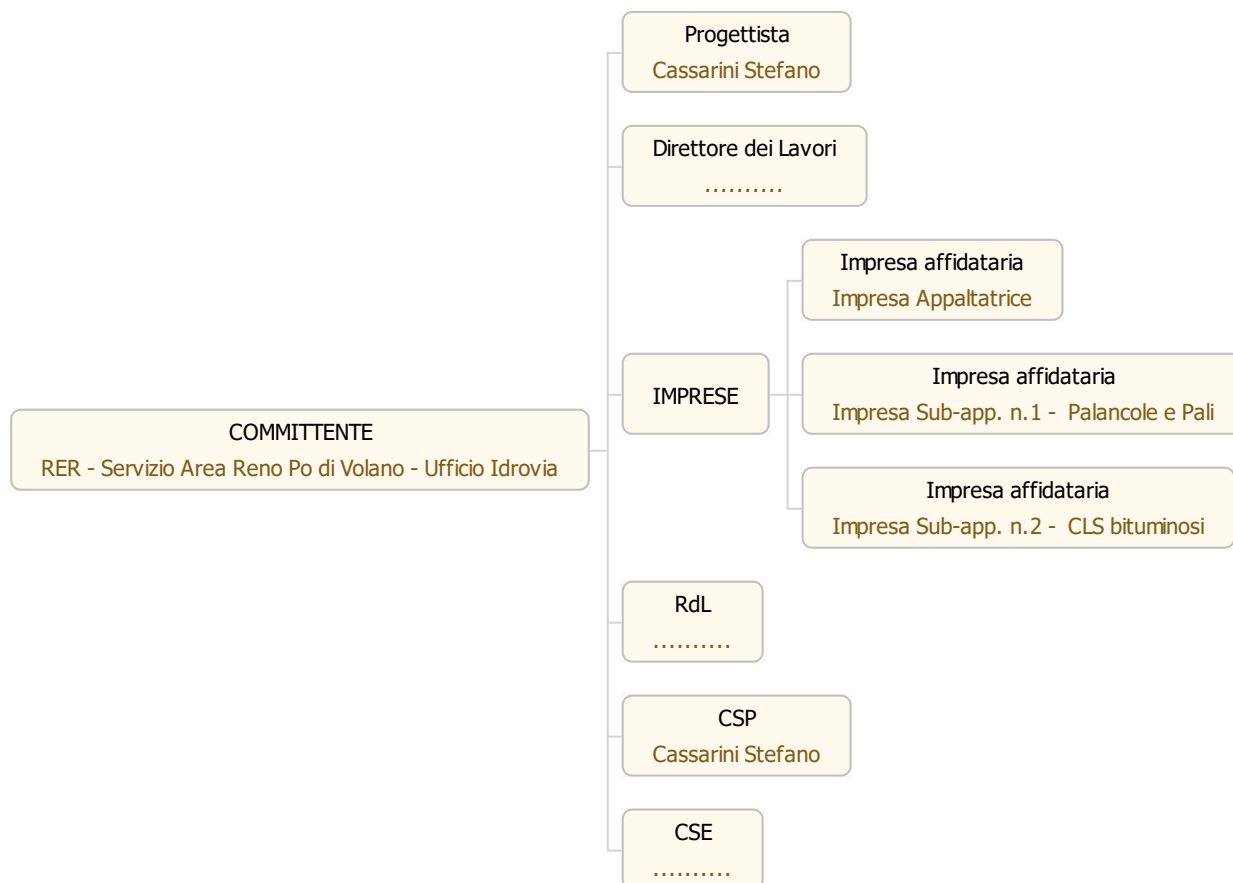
COMMITTENTE
RER - Servizio Area Reno Po di Volano - Ufficio Idrovia

Progettista
Cassarini Stefano

Direttore dei Lavori
..........

IMPRESE

Impresa affidataria
Impresa Appaltatrice

Impresa affidataria
Impresa Sub-app. n.1 - Palancole e Pali

Impresa affidataria
Impresa Sub-app. n.2 - CLS bituminosi

RdL
..........

CSP
Cassarini Stefano

CSE
..........